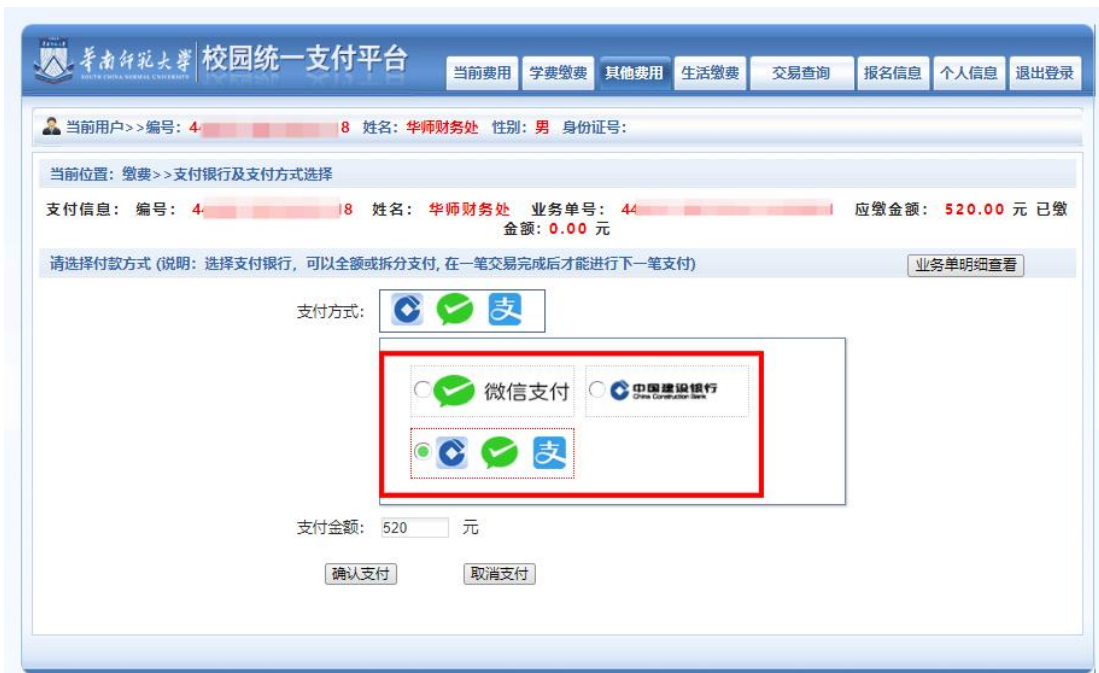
華南師範大學 SOUTH CHINA NORMAL UNIVERSITY 校园统一支付平台

当前费用 学费缴费 其他费用 生活缴费 交易查询 报名信息 个人信息 退出登录

当前用户>>编号：4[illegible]8 姓名：华师财务处 性别：男 身份证号：

当前位置：缴费>>支付银行及支付方式选择

支付信息：编号：4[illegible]8 姓名：华师财务处 业务单号：44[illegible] 应缴金额：520.00 元 已缴金额：0.00 元

请选择付款方式 (说明：选择支付银行，可以全额或拆分支付，在一笔交易完成后才能进行下一笔支付)

业务单明细查看

支付方式：

微信支付

中国建设银行 China Construction Bank

支付金额：520 元

确认支付 取消支付